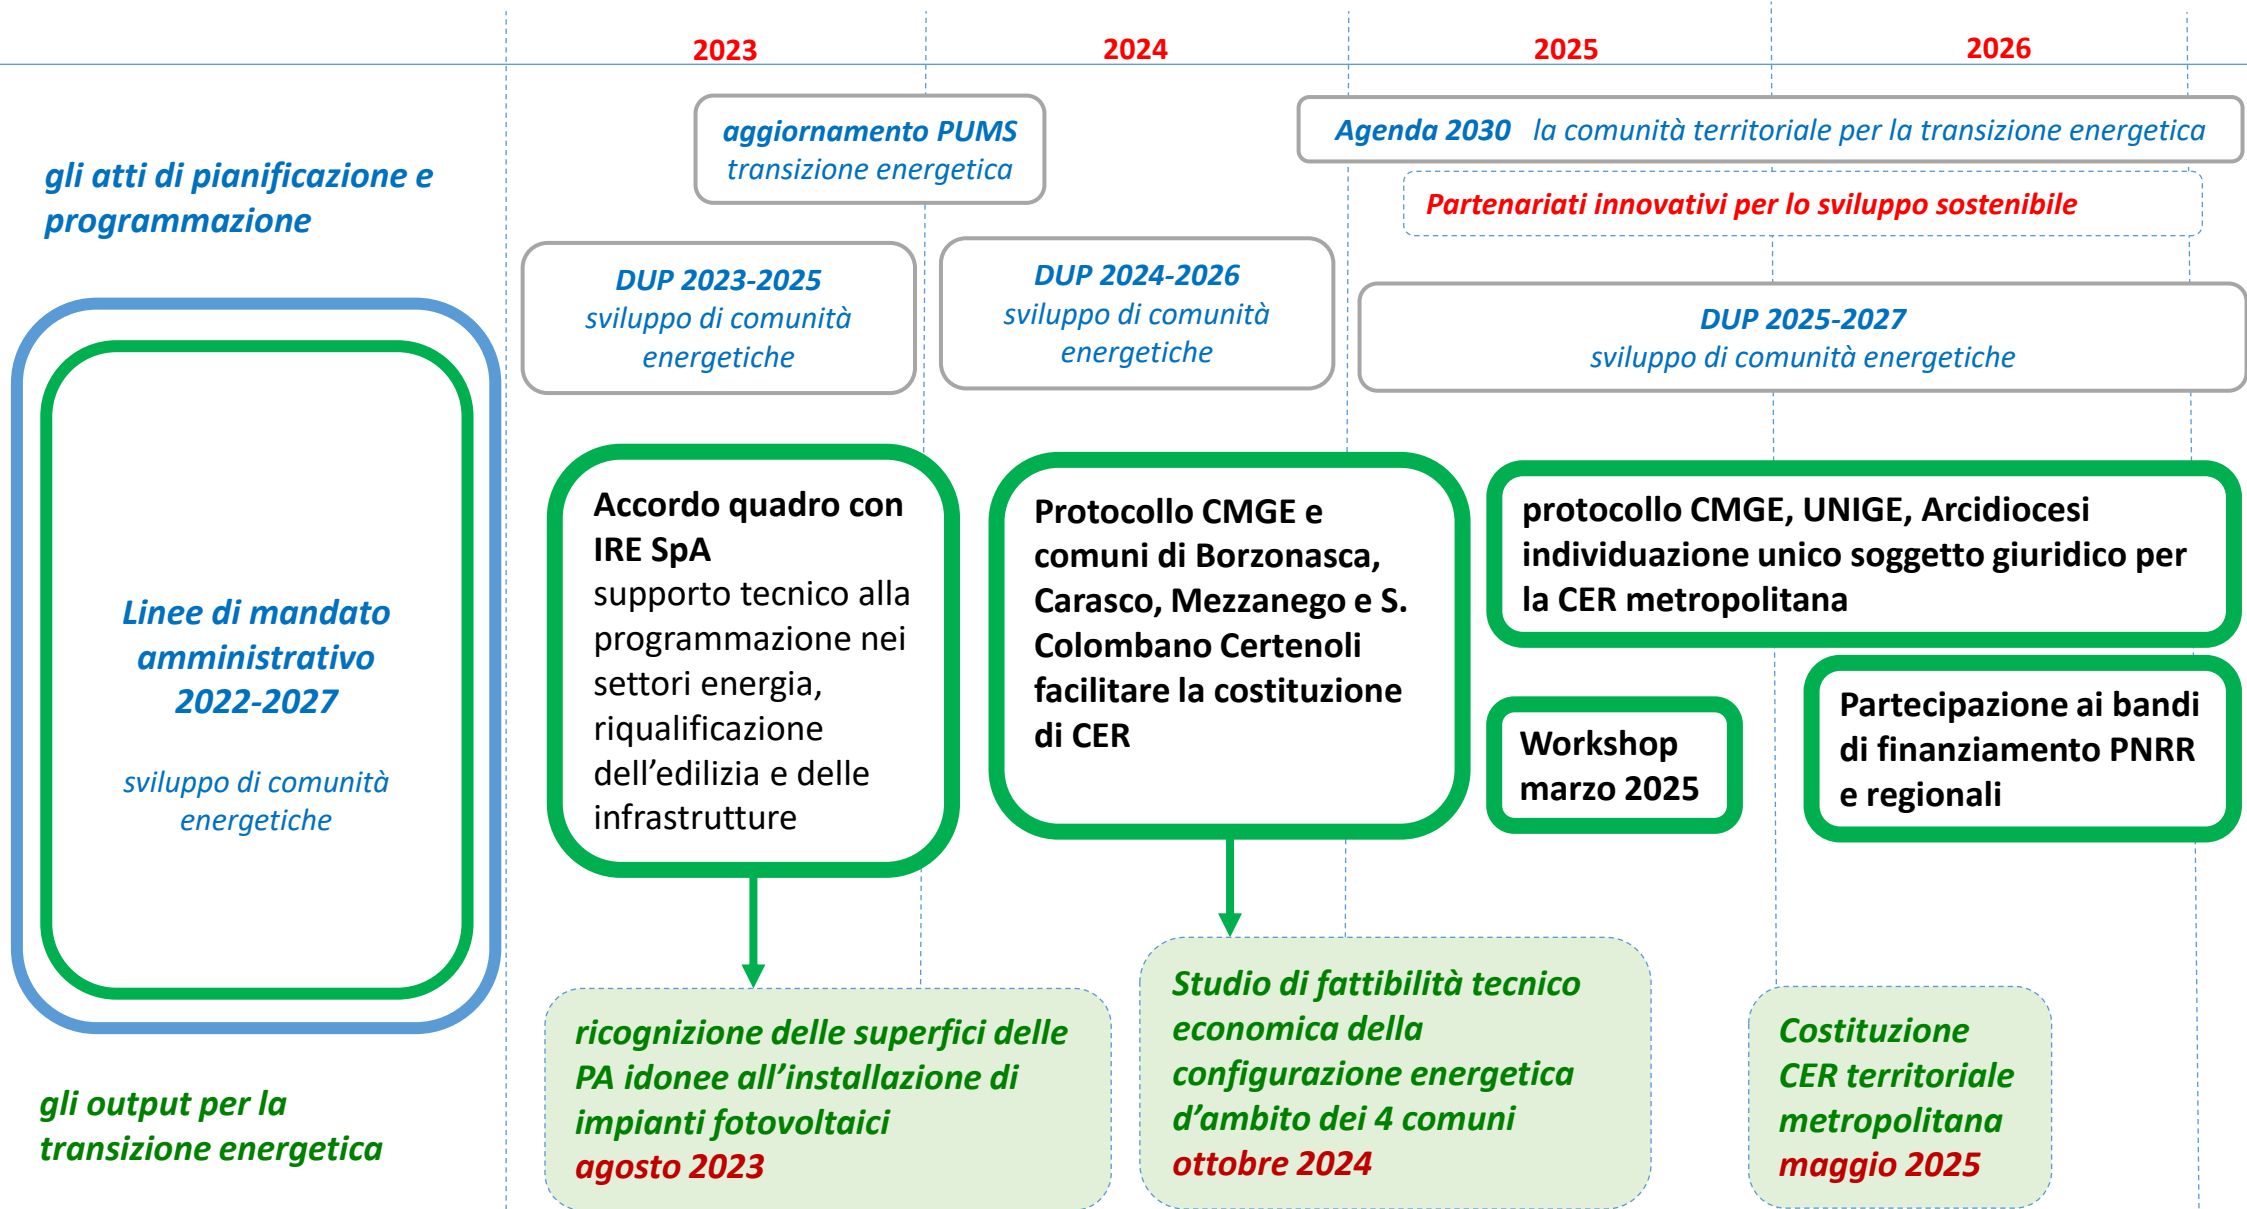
2023
2024
2025
2026

gli atti di pianificazione e programmazione

aggiornamento PUMS
transizione energetica

Agenda 2030 la comunità territoriale per la transizione energetica

Partenariati innovativi per lo sviluppo sostenibile

DUP 2023-2025
sviluppo di comunità energetiche

DUP 2024-2026
sviluppo di comunità energetiche

DUP 2025-2027
sviluppo di comunità energetiche

Linee di mandato amministrativo 2022-2027

sviluppo di comunità energetiche

Accordo quadro con IRE SpA
supporto tecnico alla programmazione nei settori energia, riqualificazione dell'edilizia e delle infrastrutture

Protocollo CMGE e comuni di Borzonasca, Carasco, Mezzanego e S. Colombano Certenoli facilitare la costituzione di CER

protocollo CMGE, UNIGE, Arcidiocesi individuazione unico soggetto giuridico per la CER metropolitana

Workshop marzo 2025

Partecipazione ai bandi di finanziamento PNRR e regionali

gli output per la transizione energetica

ricognizione delle superfici delle PA idonee all'installazione di impianti fotovoltaici
agosto 2023

Studio di fattibilità tecnico economica della configurazione energetica d'ambito dei 4 comuni
ottobre 2024

Costituzione CER territoriale metropolitana
maggio 2025